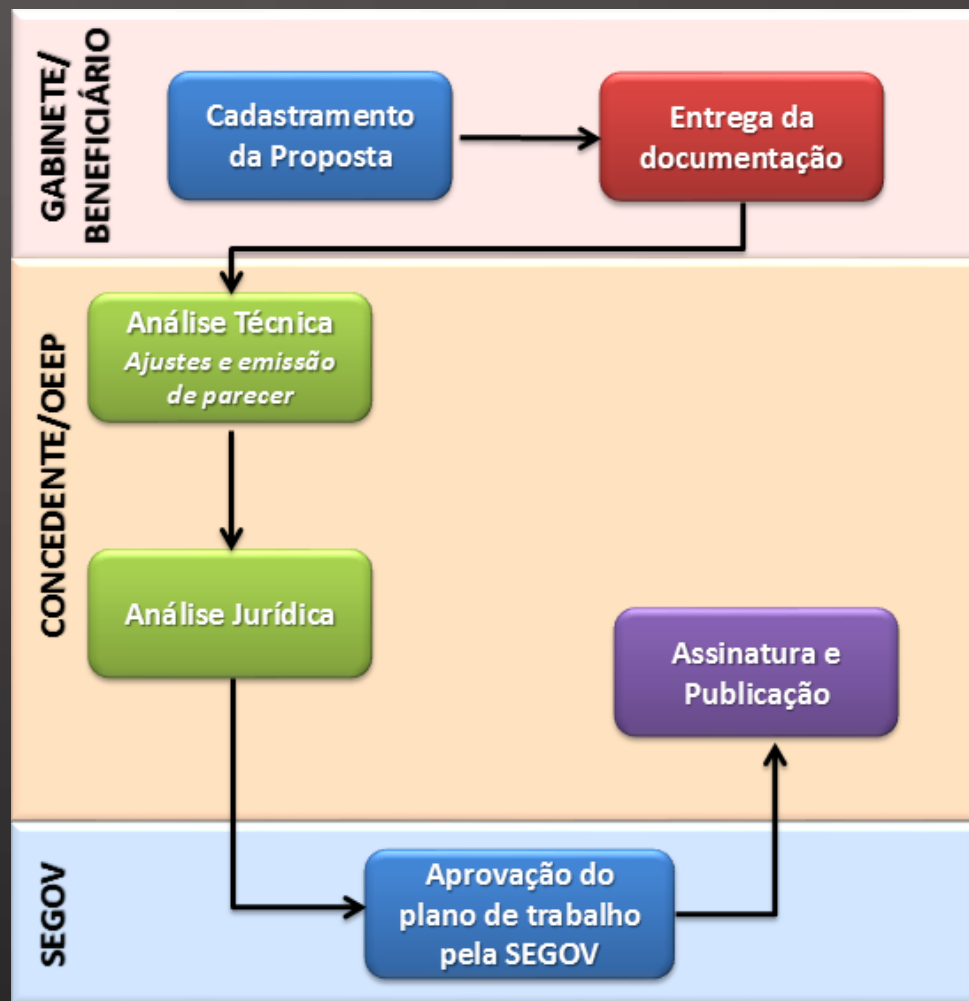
GABINETE/ BENEFICIÁRIO

Cadastramento da Proposta

Entrega da documentação

CONCEDENTE/OEEP

Análise Técnica
Ajustes e emissão de parecer

Análise Jurídica

Assinatura e Publicação

SEGOV

Aprovação do plano de trabalho pela SEGOV